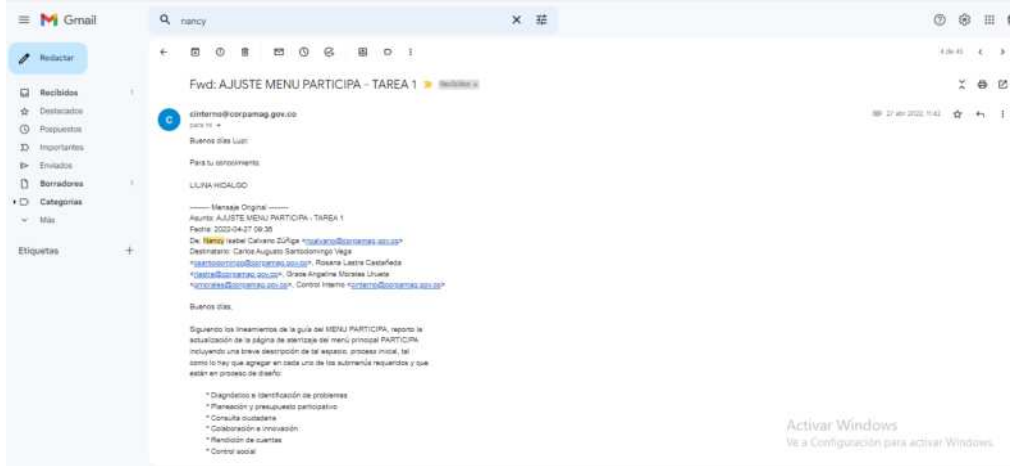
Gmail

nancy

Redactar

Recibidos
Destacados
Pospuestos
Importantes
Enviados
Borradores
Categorías
Más

Etiquetas +

Fwd: AJUSTE MENU PARTICIPA - TAREA 1 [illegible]

cinterno@corpamag.gov.co
para mí

27 abr 2022, 11:42

Buenos días Luz!

Para tu conocimiento

LILIANA HIDALGO

------- Mensaje Original -------
Asunto: AJUSTE MENU PARTICIPA - TAREA 1
Fecha: 2022-04-27 09:35
De: Nancy Isabel Calvano Zúñiga <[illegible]@corpamag.gov.co>
Destinatario: Carlos Augusto Santodomingo Vega <csantodomingo@corpamag.gov.co>, Rosana Lastra Castañeda <rlastra@corpamag.gov.co>, Grace Angelina Morales Urueta <gmorales@corpamag.gov.co>, Control Interno <cinterno@corpamag.gov.co>

Buenos días,

Siguiendo los lineamientos de la guía del MENU PARTICIPA, reporto la actualización de la página de aterrizaje del menú principal PARTICIPA incluyendo una breve descripción de tal espacio, proceso inicial, tal como lo hay que agregar en cada uno de los submenús requeridos y que están en proceso de diseño:

* Diagnóstico e identificación de problemas
* Planeación y presupuesto participativo
* Consulta ciudadana
* Colaboración e innovación
* Rendición de cuentas
* Control social

Activar Windows
Ve a Configuración para activar Windows.